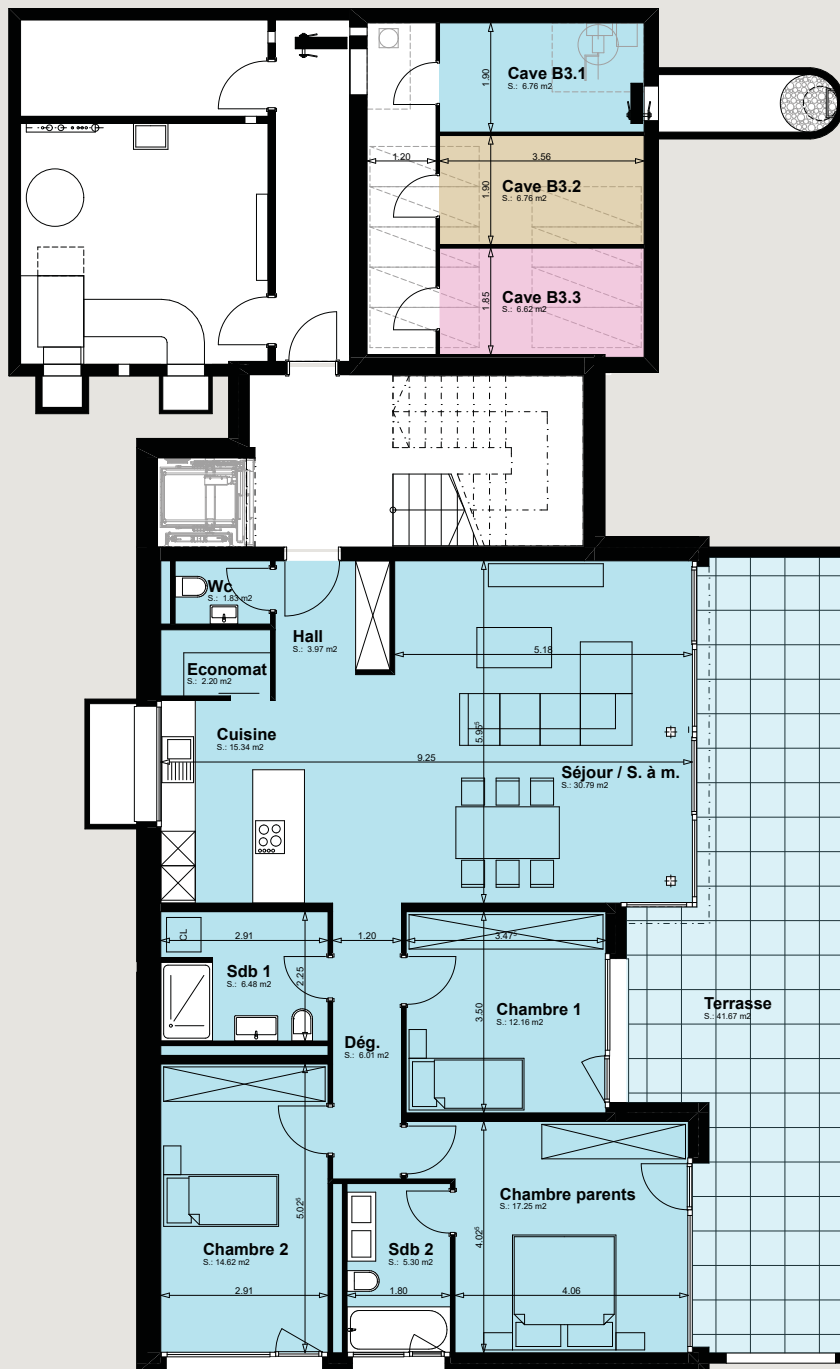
Cave B3.1
S.: 6.76 m2
1.90
1.20
3.56
Cave B3.2
S.: 6.76 m2
1.90
Cave B3.3
S.: 6.62 m2
1.85
Wc
S.: 1.83 m2
Hall
S.: 3.97 m2
5.18
Economat
S.: 2.20 m2
Cuisine
S.: 15.34 m2
5.90$^5$
9.25
Séjour / S. à m.
S.: 30.79 m2
CL
2.91
1.20
3.47$^5$
Sdb 1
S.: 6.48 m2
2.25
3.50
Chambre 1
S.: 12.16 m2
Terrasse
S.: 41.67 m2
Dég.
S.: 6.01 m2
Chambre parents
S.: 17.25 m2
5.02$^5$
4.02$^5$
Chambre 2
S.: 14.62 m2
Sdb 2
S.: 5.30 m2
2.91
1.80
4.06